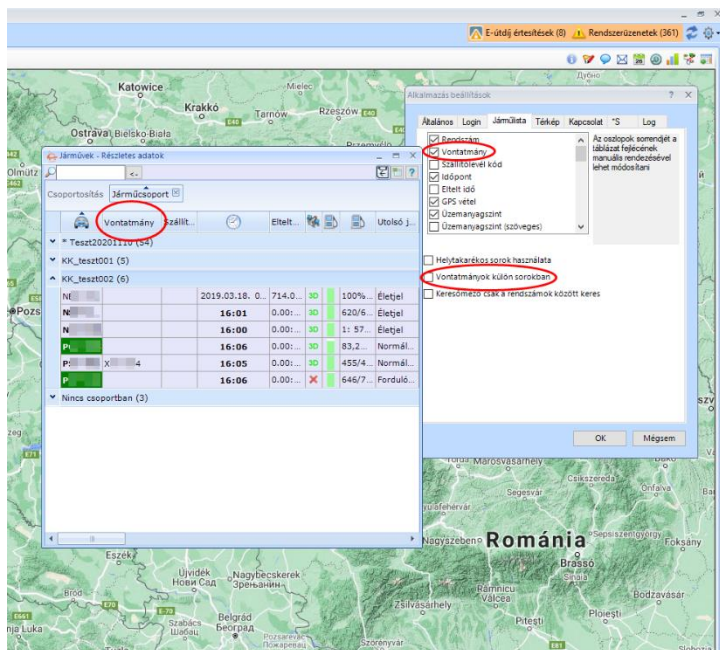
E-útdíj értesítések (8) Rendszerüzenetek (361)

Katowice
Krakkó
Tarnów
Mielec
Rzeszów
Ostrava Bielsko-Biała
Olmütz
Pozs
Dubno

Járművek - Részletes adatok

Csoportosítás Járműcsoport

| | Vontatmány | Szállít... | | Eltelt... | | | Utolsó j... |
|---|---|---|---|---|---|---|---|
| * Teszt20201110 (54) | | | | | | | |
| KK_teszt001 (5) | | | | | | | |
| KK_teszt002 (6) | | | | | | | |
| N | | | 2019.03.18. 0... | 714.0... | 3D | 100%... | Életjel |
| N | | | 16:01 | 0.00:... | 3D | 620/6... | Életjel |
| N | | | 16:00 | 0.00:... | 3D | 1: 57... | Életjel |
| P | | | 16:05 | 0.00:... | 3D | 83,2... | Normál... |
| P | X 4 | | 16:05 | 0.00:... | 3D | 455/4... | Normál... |
| P | | | 16:06 | 0.00:... | | 646/7... | Forduló... |
| Nincs csoportban (3) | | | | | | | |

Alkalmazás beállítások

Általános Login Járműlista Térkép Kapcsolat *S Log

Rendszám
Vontatmány
Szállítólevél kód
Időpont
Eltelt idő
GPS vétel
Üzemanyagszint
Üzemanyagszint (szöveges)

Az oszlopok sorrendjét a táblázat fejlécének manuális rendezésével lehet módosítani

Helytakarékos sorok használata
Vontatmányok külön sorokban
Keresőmező csak a rendszámok között keres

OK Mégsem

Marosvásárhely
Csíkszereda
Segesvár
Nagyszeben
Románia
Brassó
Sepsiszentgyörgy
Fokșany
Eszék
Újvidék Нови Сад
Nagybecskerek Зрењанин
Brod
Rámnicu Vâlcea
Zsilvásárhely
Pitești
Ploiești
Bodzavásár
Belgrád Београд
Szabács Шабац
Pozsarevác Пожаревац
Szörényvár
nja Luka
Onfalva